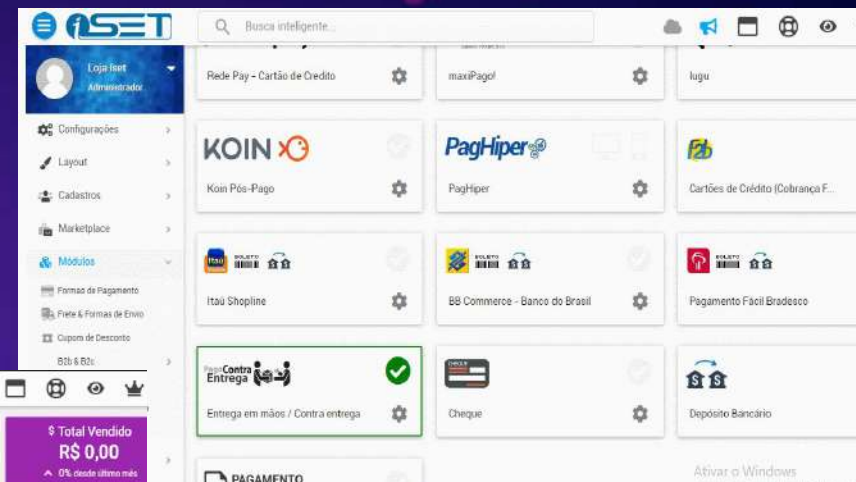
iSET

Busca inteligente...

Loja Iset
Administrador

Configurações
Layout
Cadastros
Marketplace
Módulos
Formas de Pagamento
Frete & Formas de Envio
Cupom de Desconto
B2b & B2c

$ Total Vendido
R$ 0,00
0% desde último mês

Rede Pay - Cartão de Credito

maxiPago!

Iugu

KOIN

Koin Pós-Pago

PagHiper

PagHiper

Cartões de Crédito (Cobrança F...

BOLETO

Itaú Shopline

BOLETO

BB Commerce - Banco do Brasil

BOLETO

Pagamento Fácil Bradesco

Pague Contra Entrega

Entrega em mãos / Contra entrega

CHEQUE

Cheque

Depósito Bancário

PAGAMENTO

Ativar o Windows